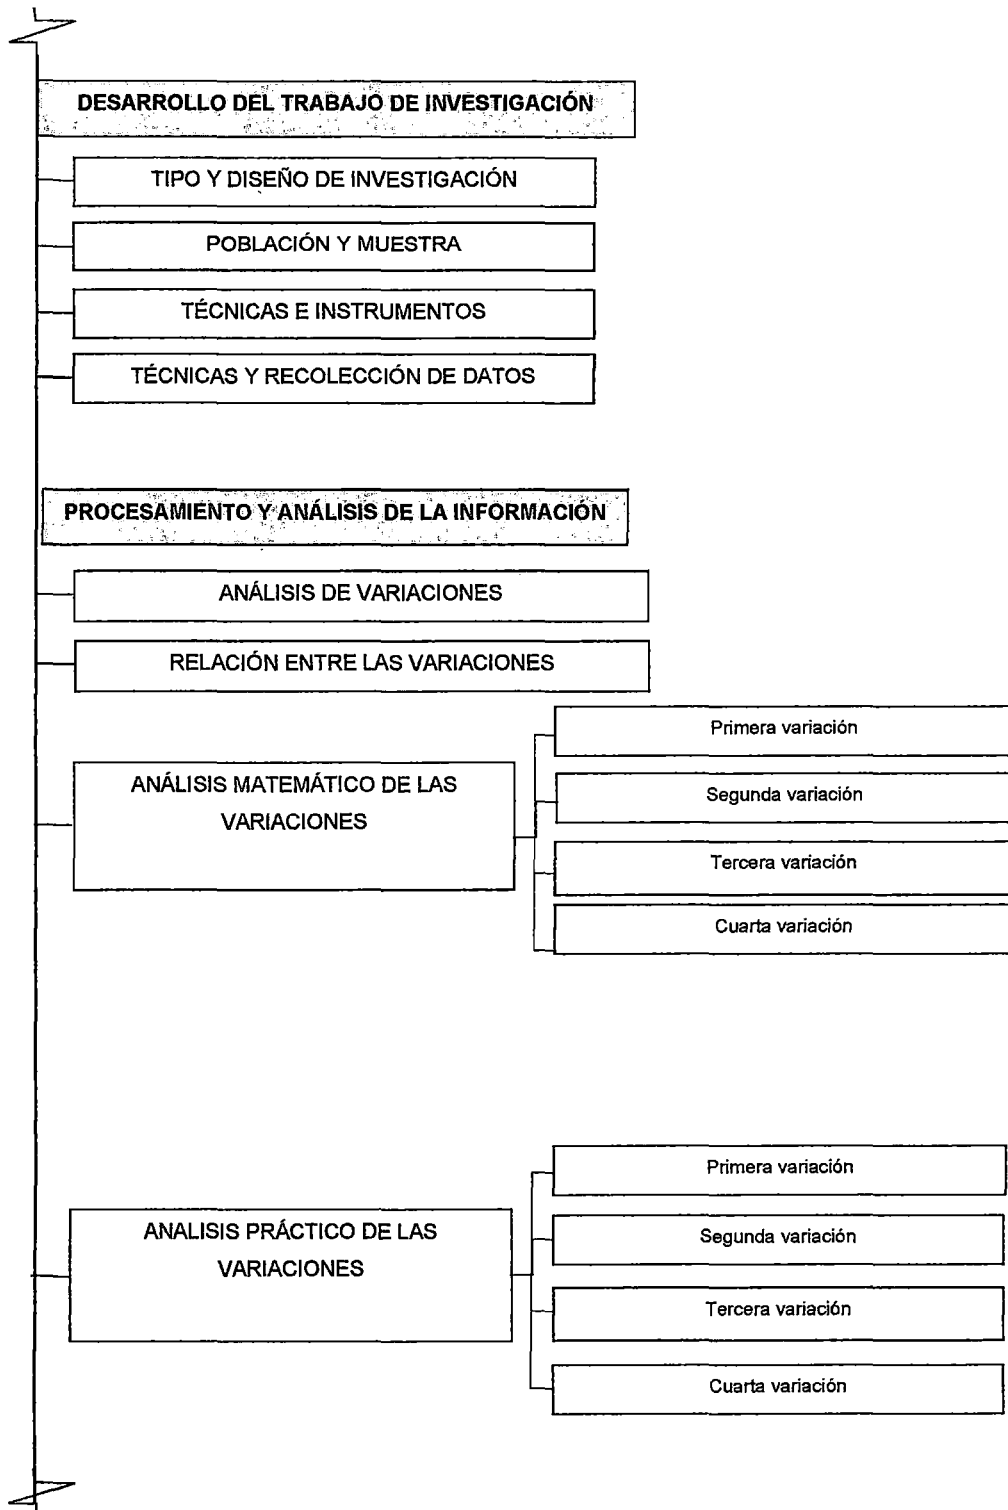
DESARROLLO DEL TRABAJO DE INVESTIGACIÓN

TIPO Y DISEÑO DE INVESTIGACIÓN

POBLACIÓN Y MUESTRA

TÉCNICAS E INSTRUMENTOS

TÉCNICAS Y RECOLECCIÓN DE DATOS

PROCESAMIENTO Y ANÁLISIS DE LA INFORMACIÓN

ANÁLISIS DE VARIACIONES

RELACIÓN ENTRE LAS VARIACIONES

ANÁLISIS MATEMÁTICO DE LAS VARIACIONES

Primera variación

Segunda variación

Tercera variación

Cuarta variación

ANALISIS PRÁCTICO DE LAS VARIACIONES

Primera variación

Segunda variación

Tercera variación

Cuarta variación